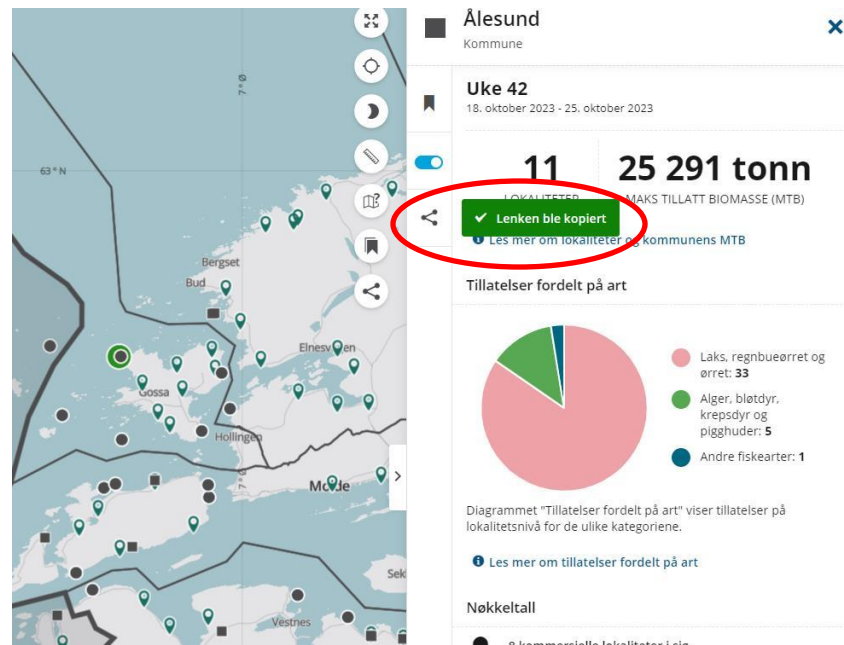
7° 0

63° N

Bergset

Bud

Elnesv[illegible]en

Gossa

Hollingen

Molde

Sek

Vestnes

Ålesund

Kommune

Uke 42

18. oktober 2023 - 25. oktober 2023

11

LOKALITETER

25 291 tonn

MAKS TILLATT BIOMASSE (MTB)

Lenken ble kopiert

Les mer om lokaliteter og kommunens MTB

Tillatelser fordelt på art

Laks, regnbueørret og ørret: 33

Alger, bløtdyr, krepsdyr og pigghuder: 5

Andre fiskearter: 1

Diagrammet "Tillatelser fordelt på art" viser tillatelser på lokalitetsnivå for de ulike kategoriene.

Les mer om tillatelser fordelt på art

Nøkkeltall

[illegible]